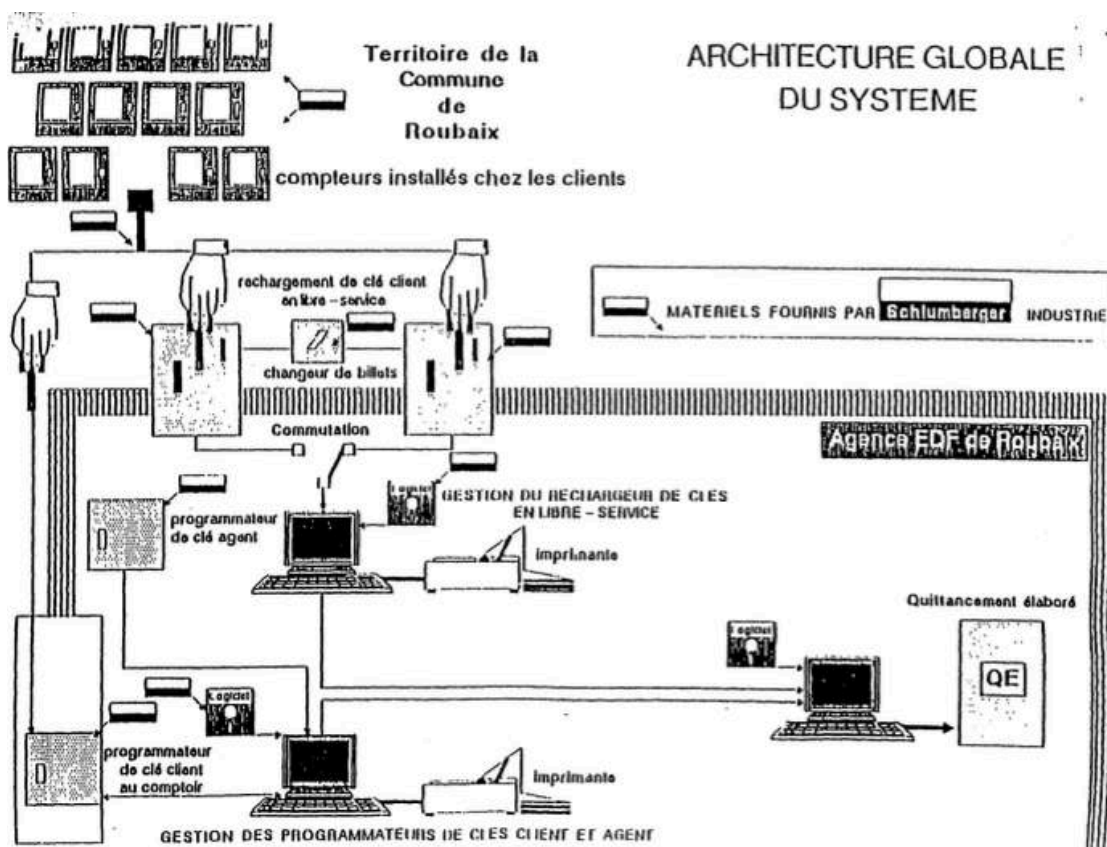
ARCHITECTURE GLOBALE DU SYSTEME

Territoire de la Commune de Roubaix

compteurs installés chez les clients

rechargement de clé client en libre - service

changeur de billets

MATERIELS FOURNIS PAR Schlumberger INDUSTRIE

Commutation

Agence EDF de Roubaix

Logiciel

GESTION DU RECHARGEUR DE CLES EN LIBRE - SERVICE

programmateur de clé agent

imprimante

Quittancement élaboré

Logiciel

QE

Logiciel

programmateur de clé client au comptoir

imprimante

GESTION DES PROGRAMMATEURS DE CLES CLIENT ET AGENT